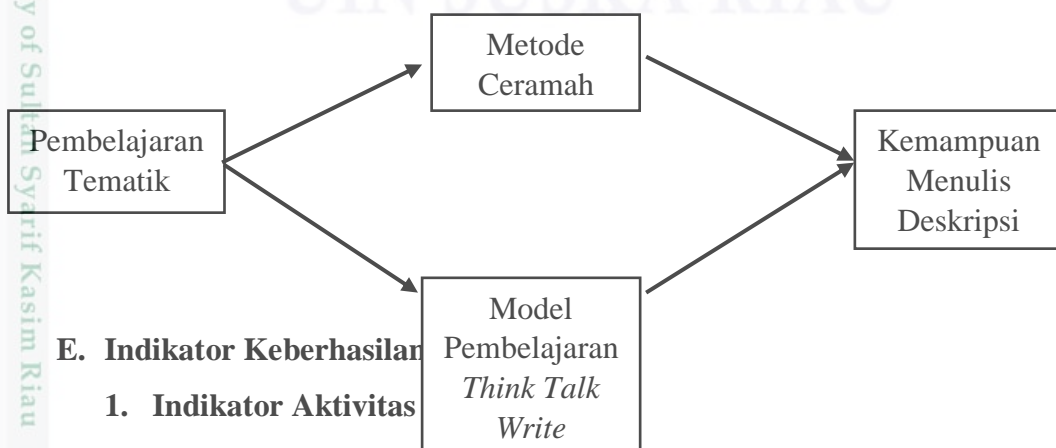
Metode Ceramah

Pembelajaran Tematik

Kemampuan Menulis Deskripsi

Model Pembelajaran *Think Talk Write*

E. Indikator Keberhasilan

1. Indikator Aktivitas

UIN SUSKA RIAU

y of Sultan Syarif Kasim Riau